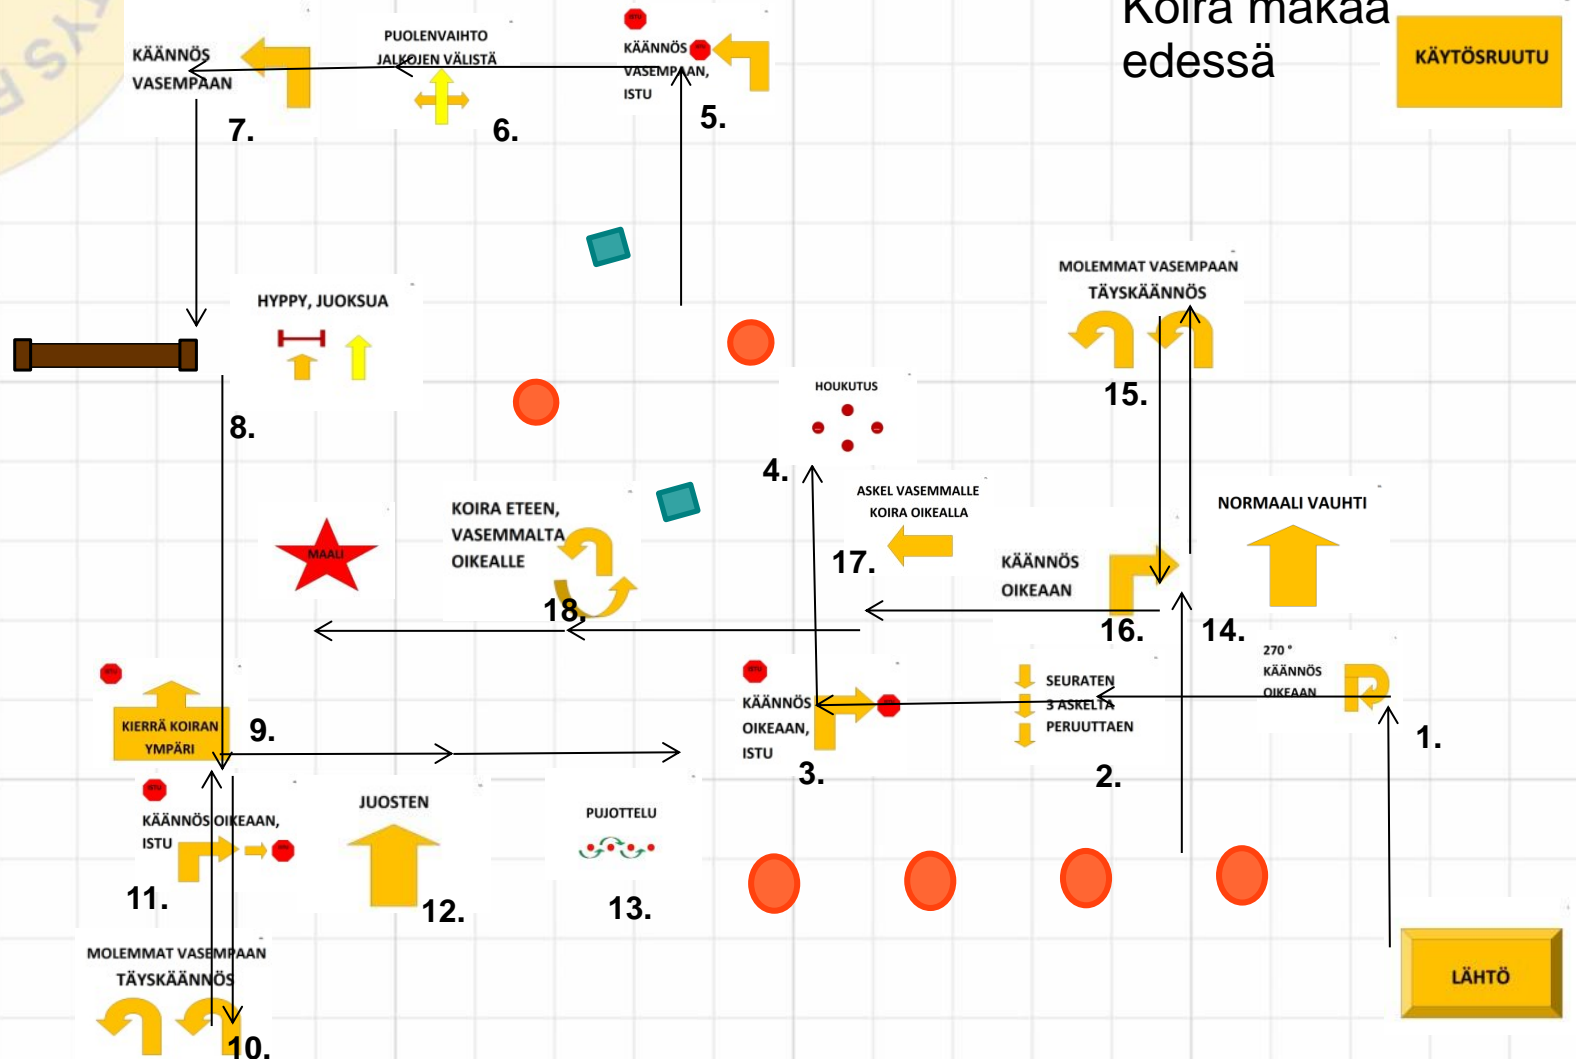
Koira makaa edessä

KÄYTÖSRUUTU

ISTU
KÄÄNNÖS VASEMPAAN, ISTU
5.

PUOLENVAIHTO JALKOJEN VÄLISTÄ
6.

KÄÄNNÖS VASEMPAAN
7.

MOLEMMAT VASEMPAAN TÄYSKÄÄNNÖS
15.

HYPPY, JUOKSUA
8.

HOUKUTUS
4.

ASKEL VASEMMALLE KOIRA OIKEALLA
17.

NORMAALI VAUHTI

KOIRA ETEEN, VASEMMALTA OIKEALLE
18.

MAALI

KÄÄNNÖS OIKEAAN
16.
14.

270 ° KÄÄNNÖS OIKEAAN
1.

ISTU
KIERRÄ KOIRAN YMPÄRI
9.

ISTU
KÄÄNNÖS OIKEAAN, ISTU
3.

SEURATEN 3 ASKELTA PERUUTTAEN
2.

ISTU
KÄÄNNÖS OIKEAAN, ISTU
11.

JUOSTEN
12.

PUJOTTELU
13.

MOLEMMAT VASEMPAAN TÄYSKÄÄNNÖS
10.

LÄHTÖ